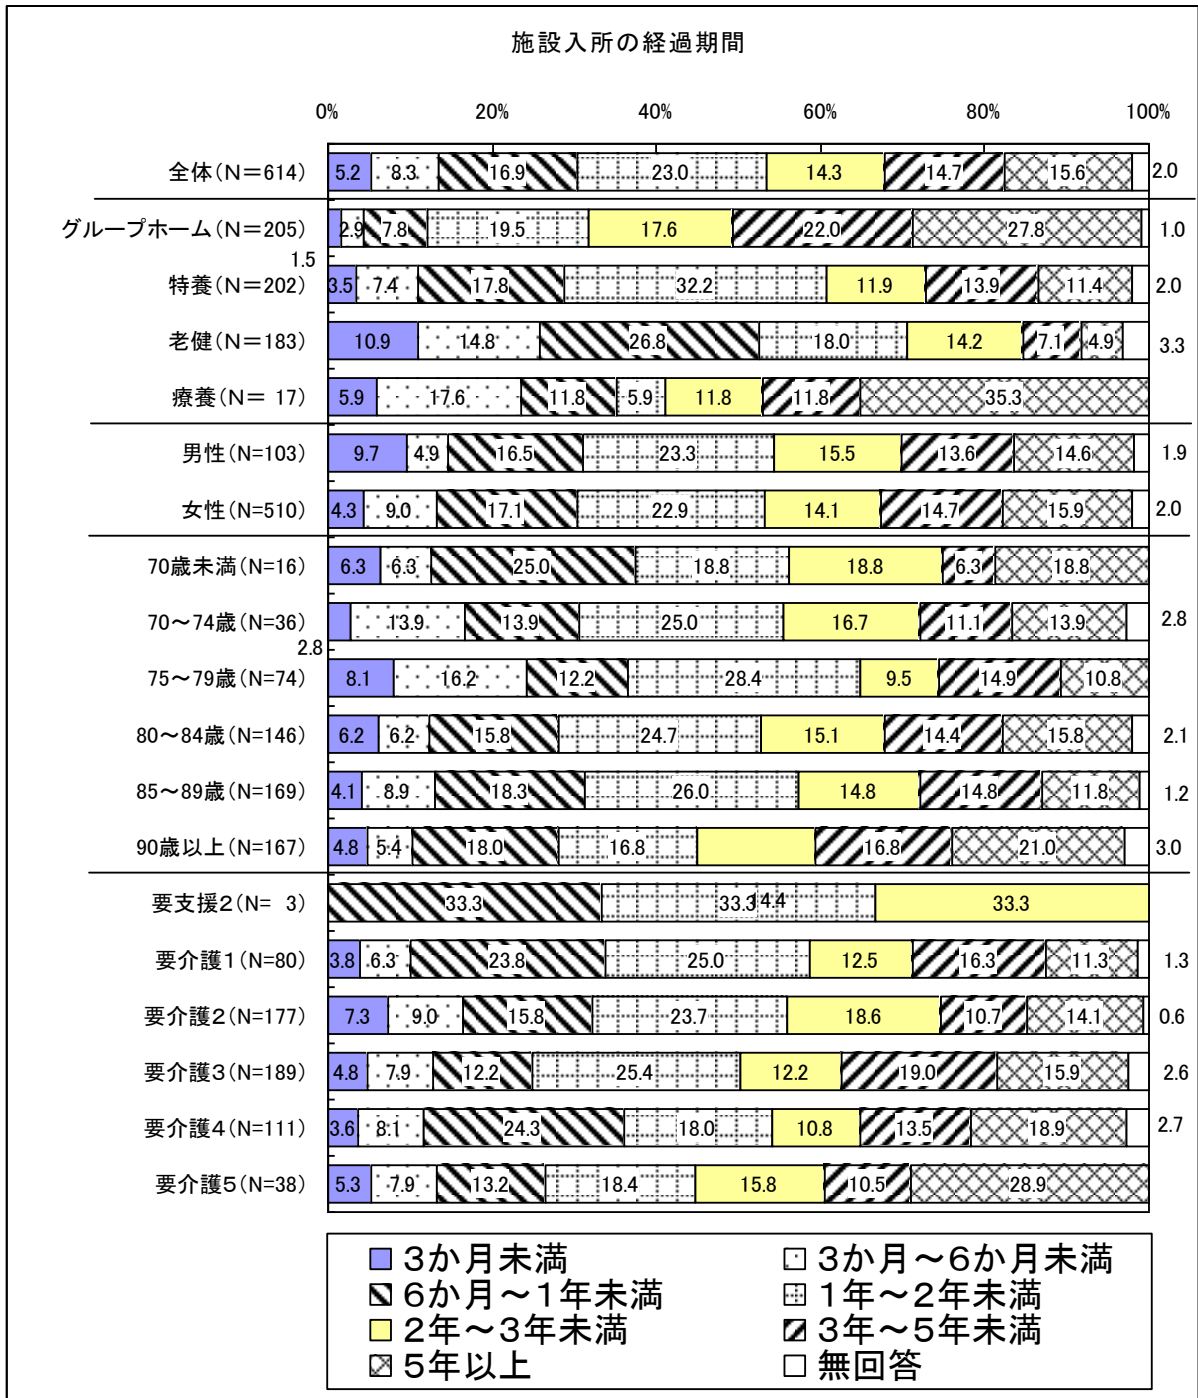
施設入所の経過期間

0% 20% 40% 60% 80% 100%

全体(N=614) 5.2 8.3 16.9 23.0 14.3 14.7 15.6 2.0

グループホーム(N=205) 2.9 7.8 19.5 17.6 22.0 27.8 1.0

1.5

特養(N=202) 3.5 7.4 17.8 32.2 11.9 13.9 11.4 2.0

老健(N=183) 10.9 14.8 26.8 18.0 14.2 7.1 4.9 3.3

療養(N= 17) 5.9 17.6 11.8 5.9 11.8 11.8 35.3

男性(N=103) 9.7 4.9 16.5 23.3 15.5 13.6 14.6 1.9

女性(N=510) 4.3 9.0 17.1 22.9 14.1 14.7 15.9 2.0

70歳未満(N=16) 6.3 6.3 25.0 18.8 18.8 6.3 18.8

70～74歳(N=36) 13.9 13.9 25.0 16.7 11.1 13.9 2.8

2.8

75～79歳(N=74) 8.1 16.2 12.2 28.4 9.5 14.9 10.8

80～84歳(N=146) 6.2 6.2 15.8 24.7 15.1 14.4 15.8 2.1

85～89歳(N=169) 4.1 8.9 18.3 26.0 14.8 14.8 11.8 1.2

90歳以上(N=167) 4.8 5.4 18.0 16.8 16.8 21.0 3.0

要支援2(N= 3) 33.3 33.3 14.4 33.3

要介護1(N=80) 3.8 6.3 23.8 25.0 12.5 16.3 11.3 1.3

要介護2(N=177) 7.3 9.0 15.8 23.7 18.6 10.7 14.1 0.6

要介護3(N=189) 4.8 7.9 12.2 25.4 12.2 19.0 15.9 2.6

要介護4(N=111) 3.6 8.1 24.3 18.0 10.8 13.5 18.9 2.7

要介護5(N=38) 5.3 7.9 13.2 18.4 15.8 10.5 28.9

3か月未満
3か月～6か月未満
6か月～1年未満
1年～2年未満
2年～3年未満
3年～5年未満
5年以上
無回答